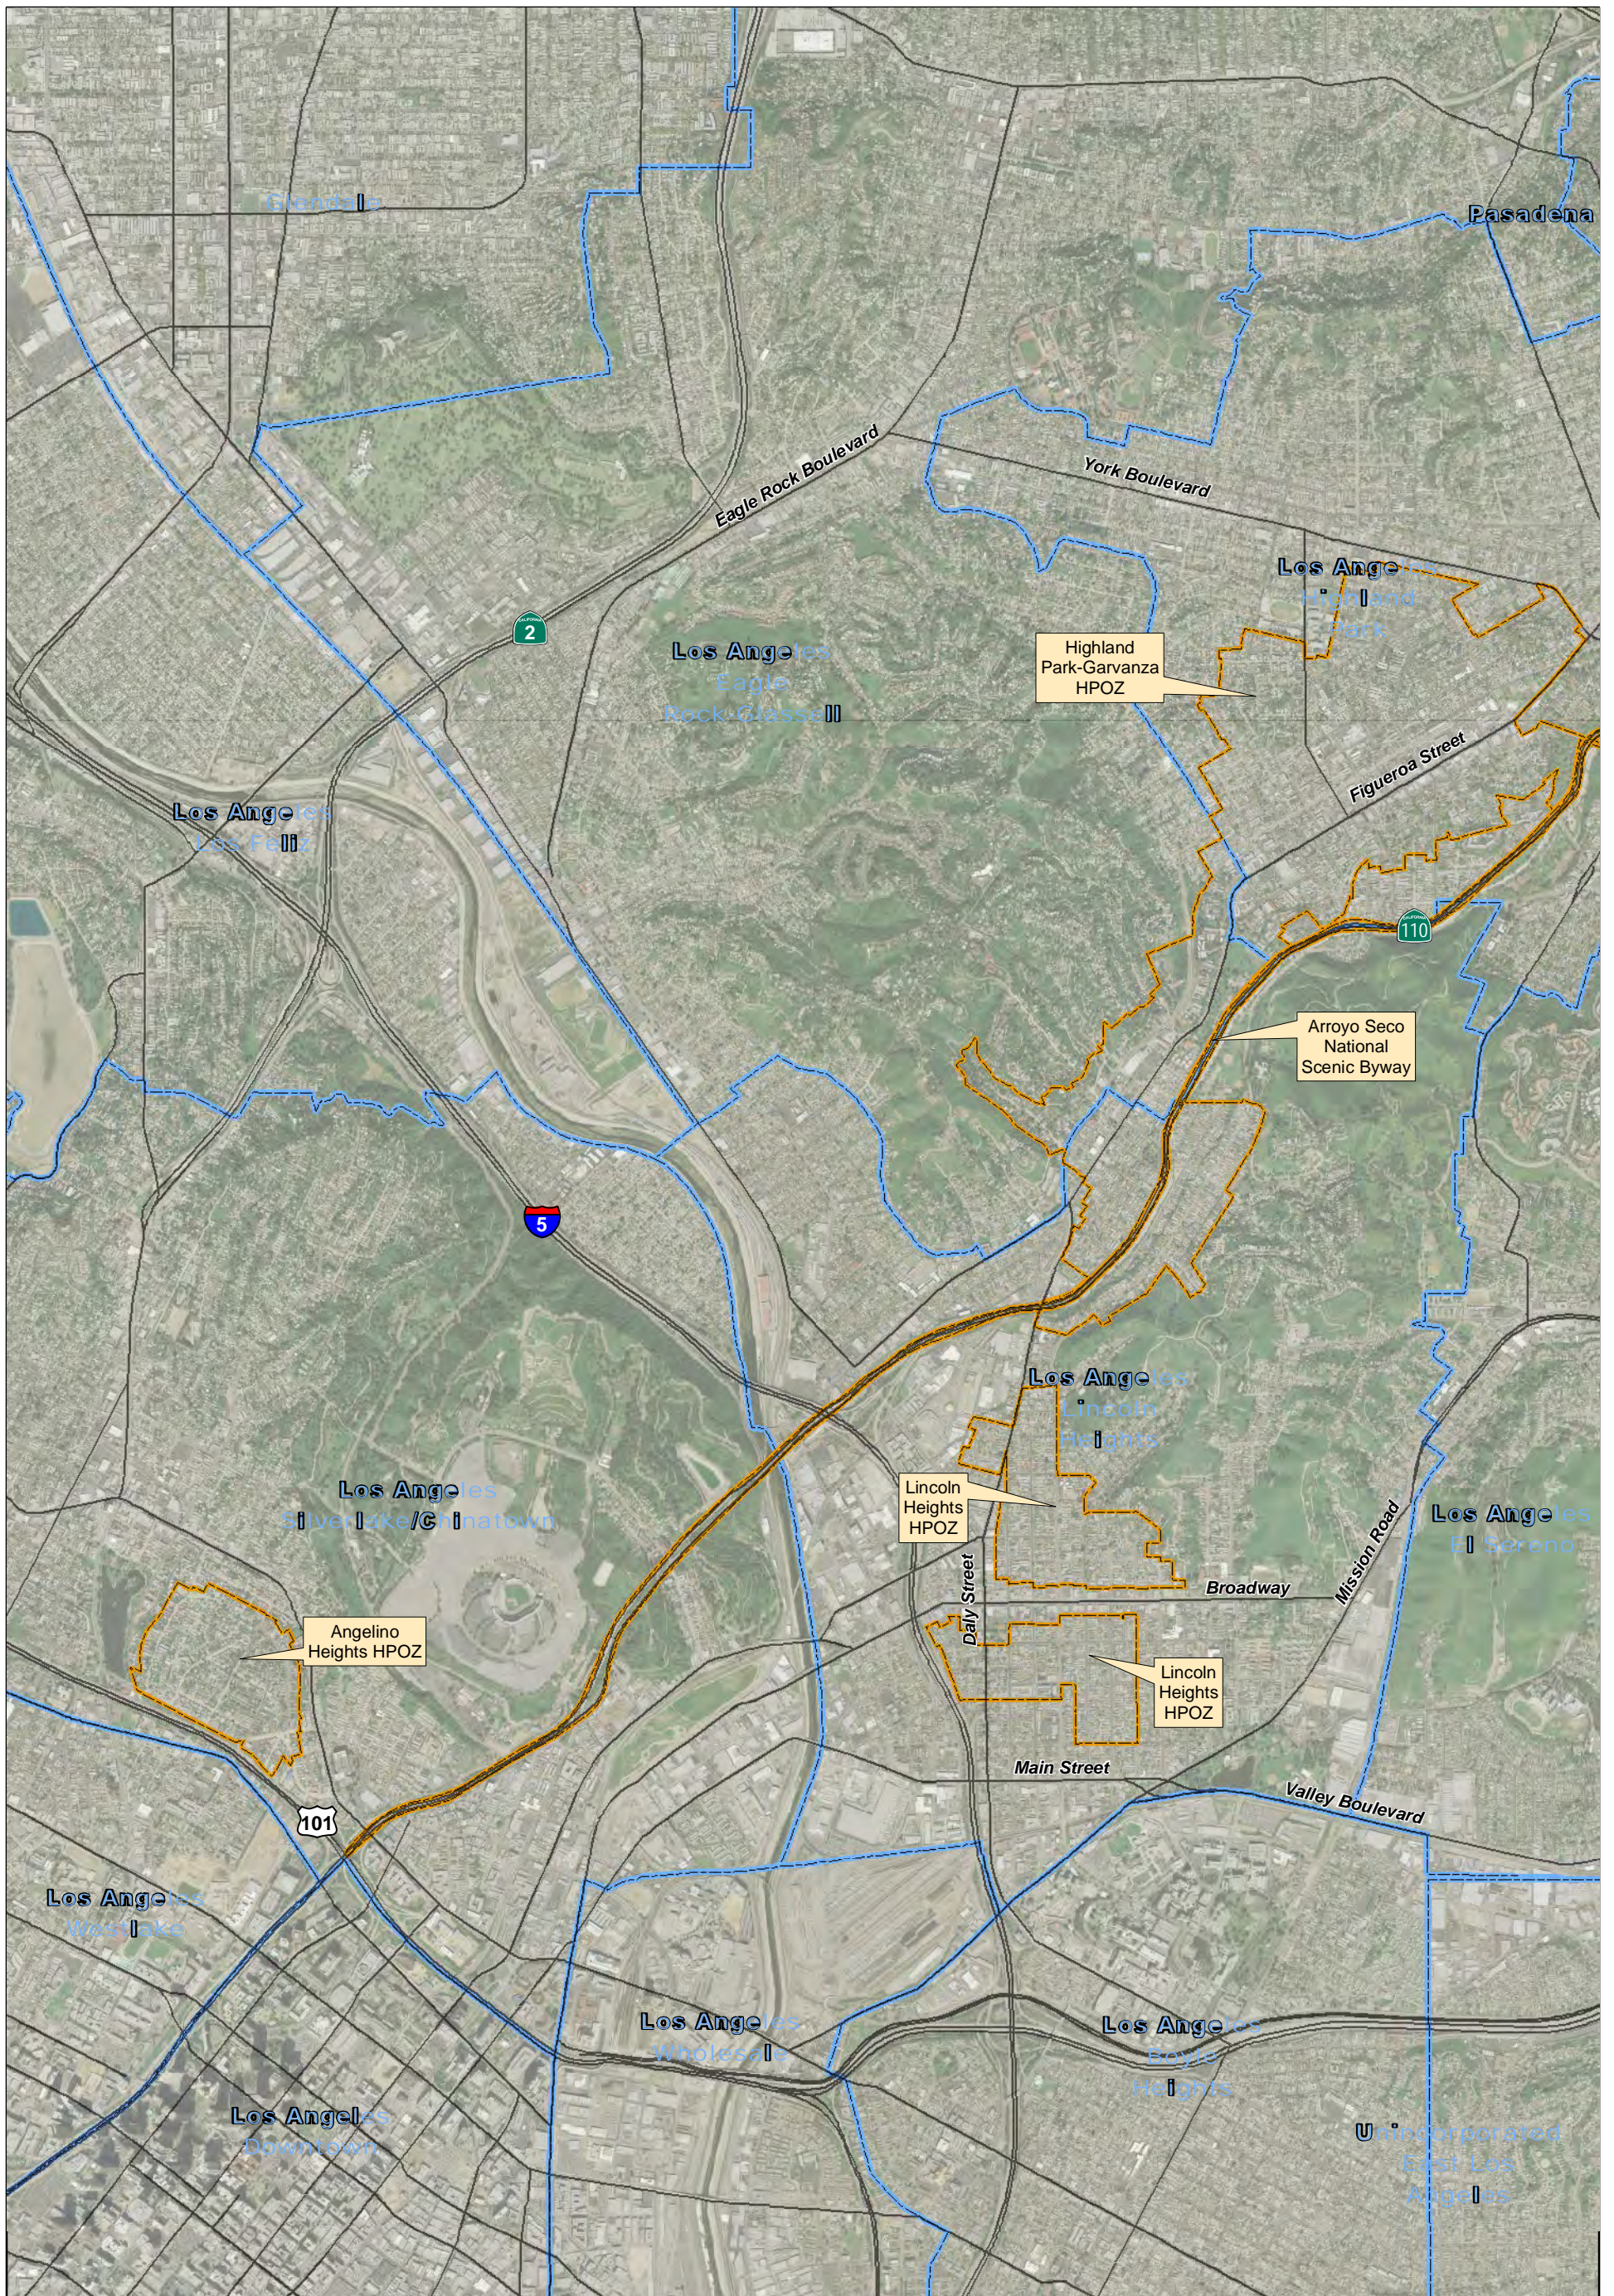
Pasadena

Eagle Rock Boulevard

York Boulevard

2

Los Ange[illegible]

Highland Park-Garvanza HPOZ

Los Ange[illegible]

Los Ange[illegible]

Figueroa Street

110

Arroyo Seco National Scenic Byway

5

Los Ange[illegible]

Los Ange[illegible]

Lincoln Heights HPOZ

Mission Road

Los Ange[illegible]

Daly Street

Broadway

Angelino Heights HPOZ

Lincoln Heights HPOZ

Main Street

Valley Boulevard

101

Los Ange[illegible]

Los Ange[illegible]

Los Ange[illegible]

Los Angel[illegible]

U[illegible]